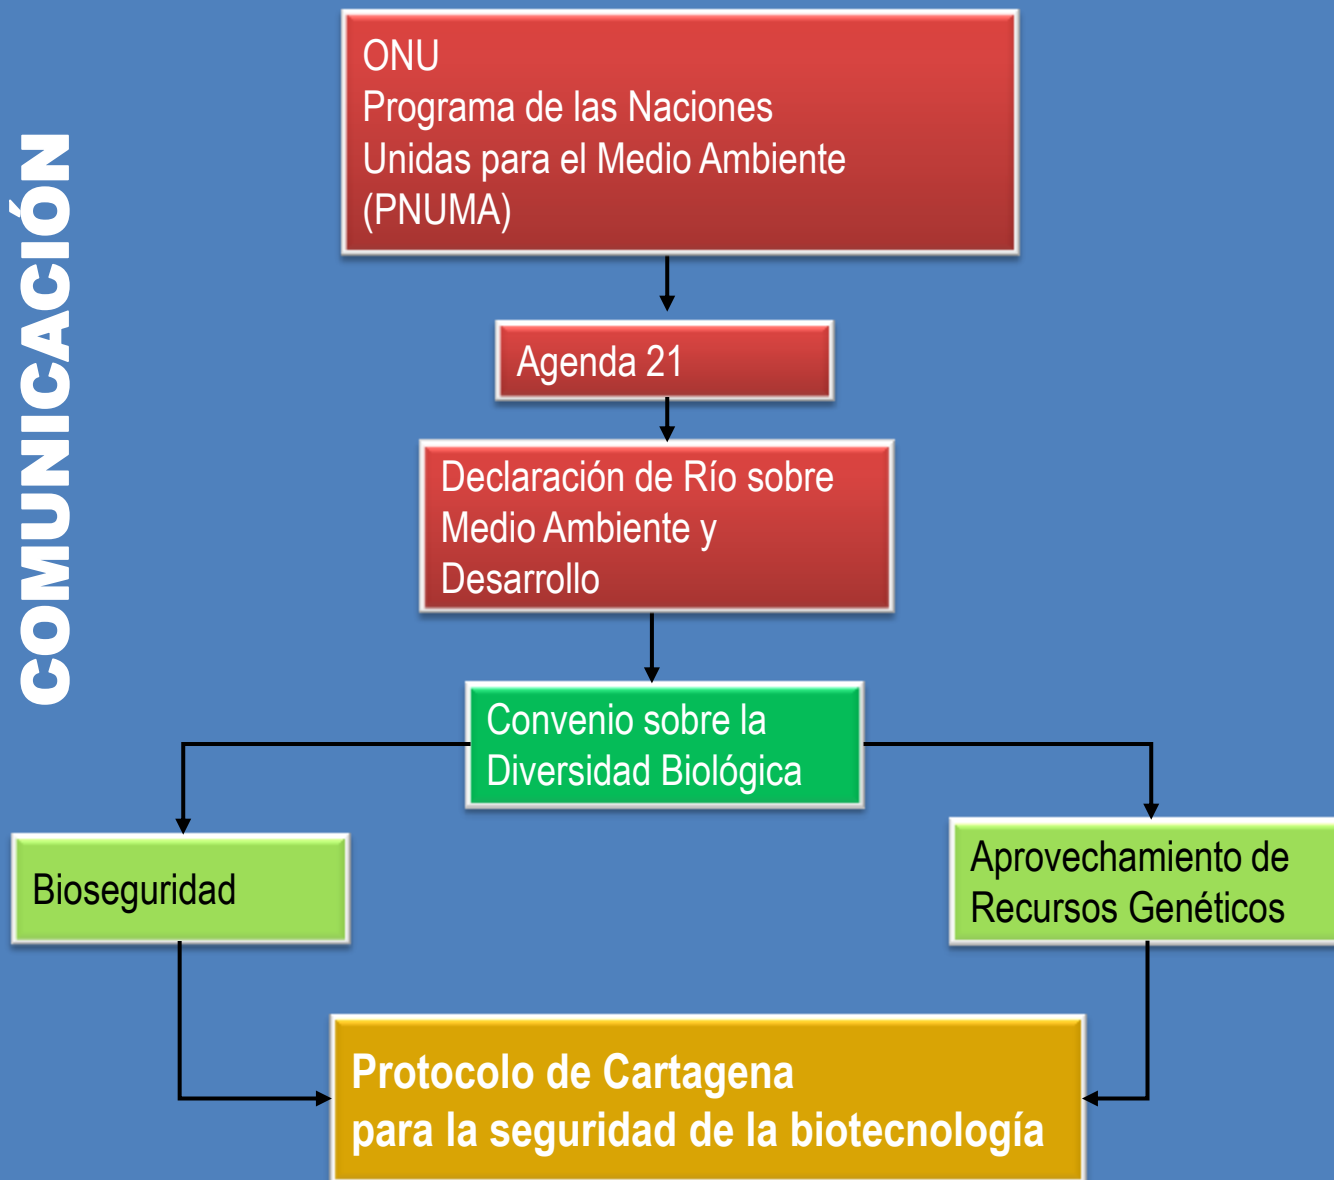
COMUNICACIÓN

ONU
Programa de las Naciones Unidas para el Medio Ambiente (PNUMA)

Agenda 21

Declaración de Río sobre Medio Ambiente y Desarrollo

Convenio sobre la Diversidad Biológica

Bioseguridad

Aprovechamiento de Recursos Genéticos

Protocolo de Cartagena
para la seguridad de la biotecnología